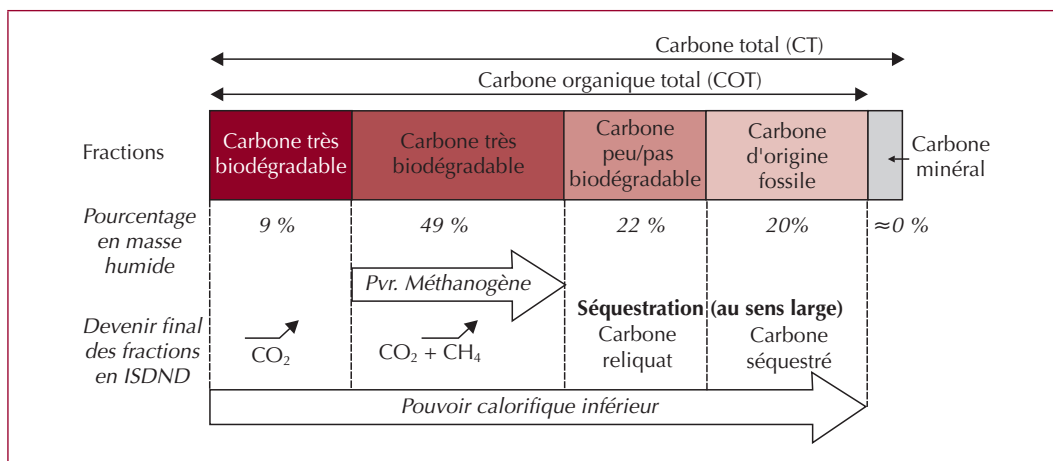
Carbone total (CT)

Carbone organique total (COT)

| Fractions | Carbone très biodégradable | Carbone très biodégradable | Carbone peu/pas biodégradable | Carbone d'origine fossile | Carbone minéral |
|---|---|---|---|---|---|
| *Pourcentage en masse humide* | *9 %* | *49 %* | *22 %* | *20%* | *≈0 %* |
| *Devenir final des fractions en ISDND* | $CO_2$ | $CO_2 + CH_4$ | Carbone reliquat | Carbone séquestré | |

*Pvr. Méthanogène*

**Séquestration (au sens large)**

*Pouvoir calorifique inférieur*